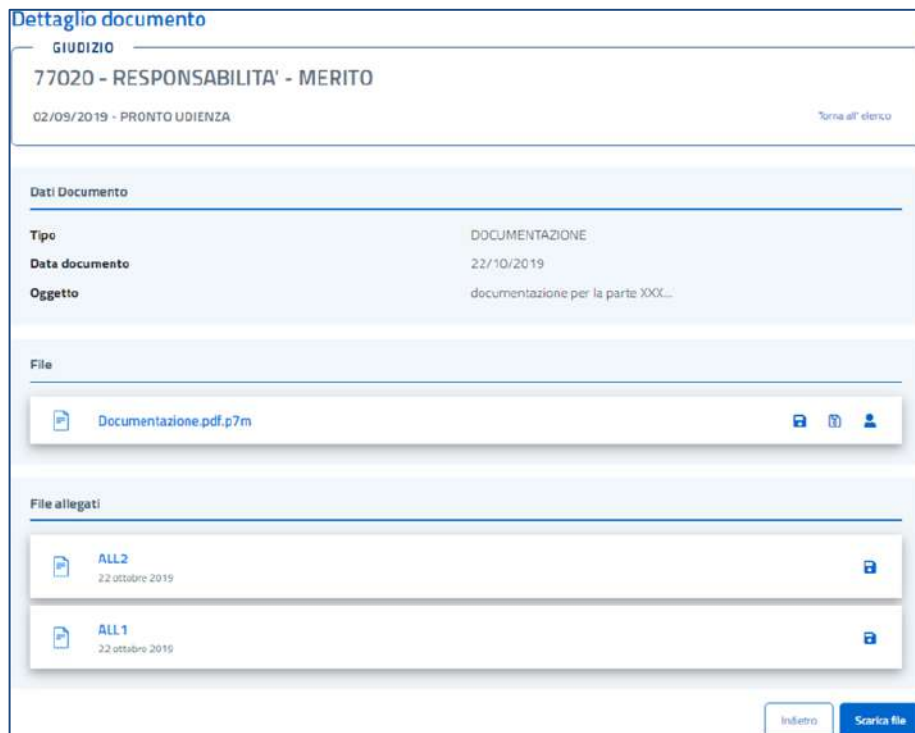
Dettaglio documento

GIUDIZIO

77020 - RESPONSABILITA' - MERITO

02/09/2019 - PRONTO UDIENZA

Torna all' elenco

Dati Documento

| | |
|---|---|
| Tipo | DOCUMENTAZIONE |
| Data documento | 22/10/2019 |
| Oggetto | documentazione per la parte XXX... |

File

Documentazione.pdf.p7m

File allegati

ALL2
22 ottobre 2019

ALL1
22 ottobre 2019

Indietro

Scarica file